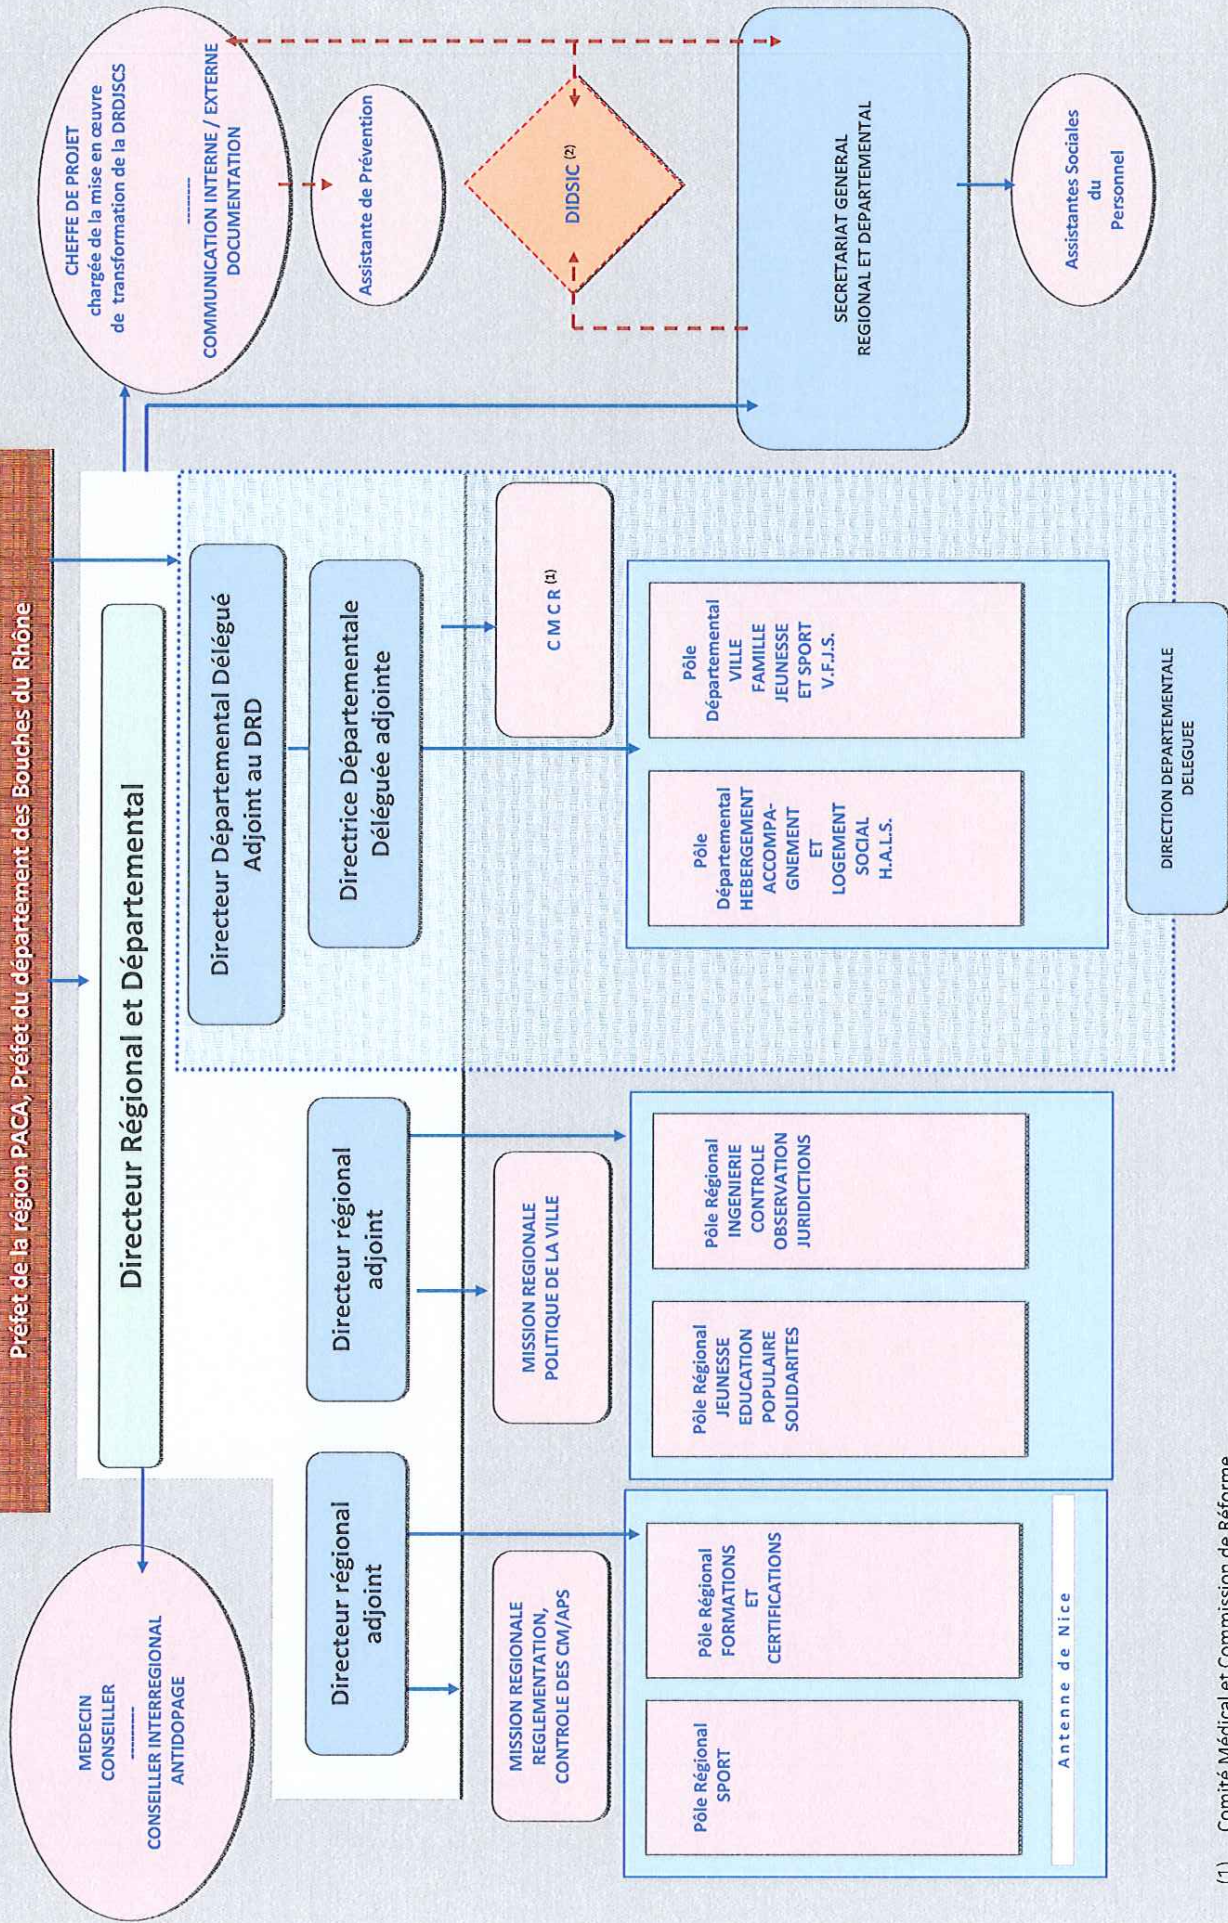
Préfet de la région PACA, Préfet du département des Bouches du Rhône

Directeur Régional et Départemental

CHEFFE DE PROJET chargée de la mise en œuvre de transformation de la DRDJSCS
——
COMMUNICATION INTERNE / EXTERNE DOCUMENTATION

Assistante de Prévention

DIDSIC $^{(2)}$

SECRETARIAT GENERAL REGIONAL ET DEPARTEMENTAL

Assistantes Sociales du Personnel

MEDECIN CONSEILLER
——
CONSEILLER INTERREGIONAL ANTIDOPAGE

Directeur Départemental Délégué Adjoint au DRD

Directrice Départementale Déléguée adjointe

C M C R $^{(1)}$

Pôle Départemental VILLE FAMILLE JEUNESSE ET SPORT V.F.J.S.

Pôle Départemental HEBERGEMENT ACCOMPAGNEMENT ET LOGEMENT SOCIAL H.A.L.S.

DIRECTION DEPARTEMENTALE DELEGUEE

Directeur régional adjoint

MISSION REGIONALE POLITIQUE DE LA VILLE

Pôle Régional INGENIERIE CONTROLE OBSERVATION JURIDICTIONS

Pôle Régional JEUNESSE EDUCATION POPULAIRE SOLIDARITES

Directeur régional adjoint

MISSION REGIONALE REGLEMENTATION, CONTROLE DES CM/APS

Pôle Régional FORMATIONS ET CERTIFICATIONS

Pôle Régional SPORT

Antenne de Nice

(1) Comité Médical et Commission de Réforme